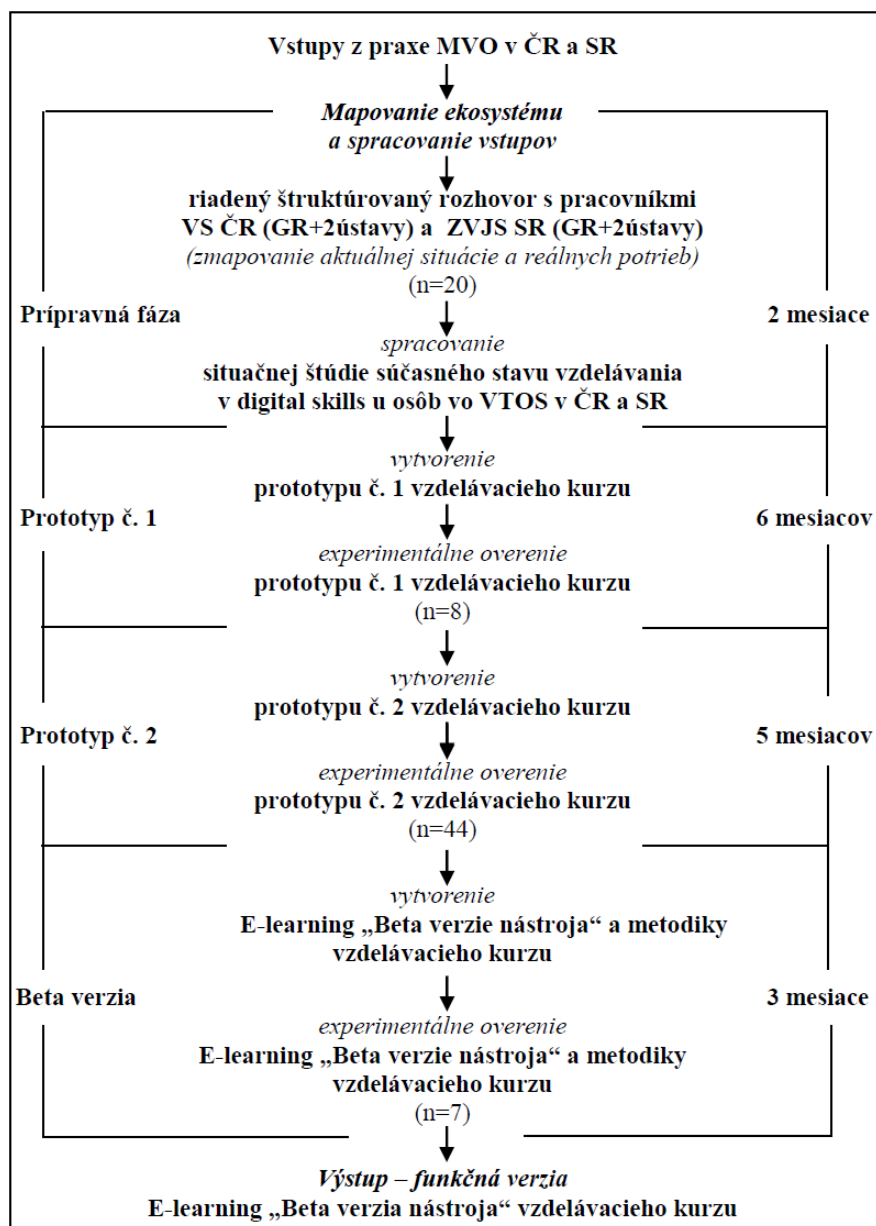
Vstupy z praxe MVO v ČR a SR

Mapovanie ekosystému
a spracovanie vstupov

riadený štruktúrovaný rozhovor s pracovníkmi VS ČR (GR+2ústavy) a ZVJS SR (GR+2ústavy)
(zmapovanie aktuálnej situácie a reálnych potrieb)
(n=20)

Prípravná fáza

2 mesiace

spracovanie
situačnej štúdie súčasného stavu vzdelávania v digital skills u osôb vo VTOS v ČR a SR

vytvorenie
prototypu č. 1 vzdelávacieho kurzu

Prototyp č. 1

6 mesiacov

experimentálne overenie
prototypu č. 1 vzdelávacieho kurzu
(n=8)

vytvorenie
prototypu č. 2 vzdelávacieho kurzu

Prototyp č. 2

5 mesiacov

experimentálne overenie
prototypu č. 2 vzdelávacieho kurzu
(n=44)

vytvorenie
E-learning „Beta verzie nástroja“ a metodiky vzdelávacieho kurzu

Beta verzia

3 mesiace

experimentálne overenie
E-learning „Beta verzie nástroja“ a metodiky vzdelávacieho kurzu
(n=7)

Výstup – funkčná verzia
E-learning „Beta verzia nástroja“ vzdelávacieho kurzu